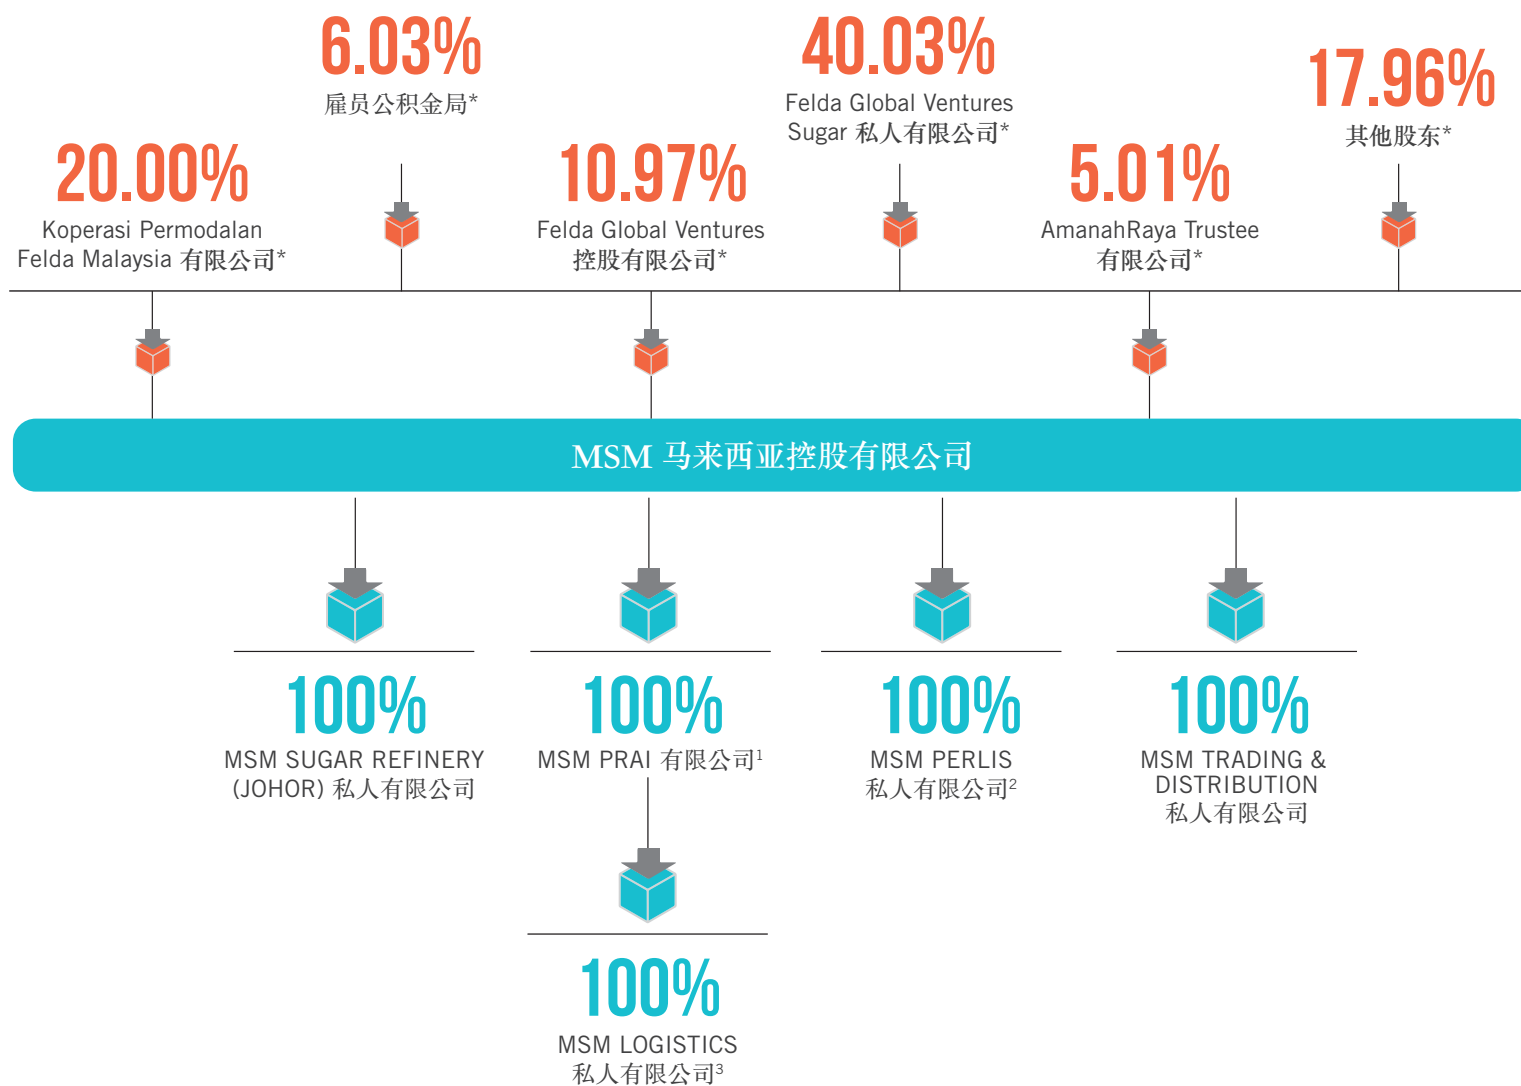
6.03%
雇员公积金局*

40.03%
Felda Global Ventures Sugar 私人有限公司*

17.96%
其他股东*

20.00%
Koperasi Permodalan Felda Malaysia 有限公司*

10.97%
Felda Global Ventures 控股有限公司*

5.01%
AmanahRaya Trustee 有限公司*

MSM 马来西亚控股有限公司

100%
MSM SUGAR REFINERY (JOHOR) 私人有限公司

100%
MSM PRAI 有限公司$^1$

100%
MSM PERLIS 私人有限公司$^2$

100%
MSM TRADING & DISTRIBUTION 私人有限公司

100%
MSM LOGISTICS 私人有限公司$^3$